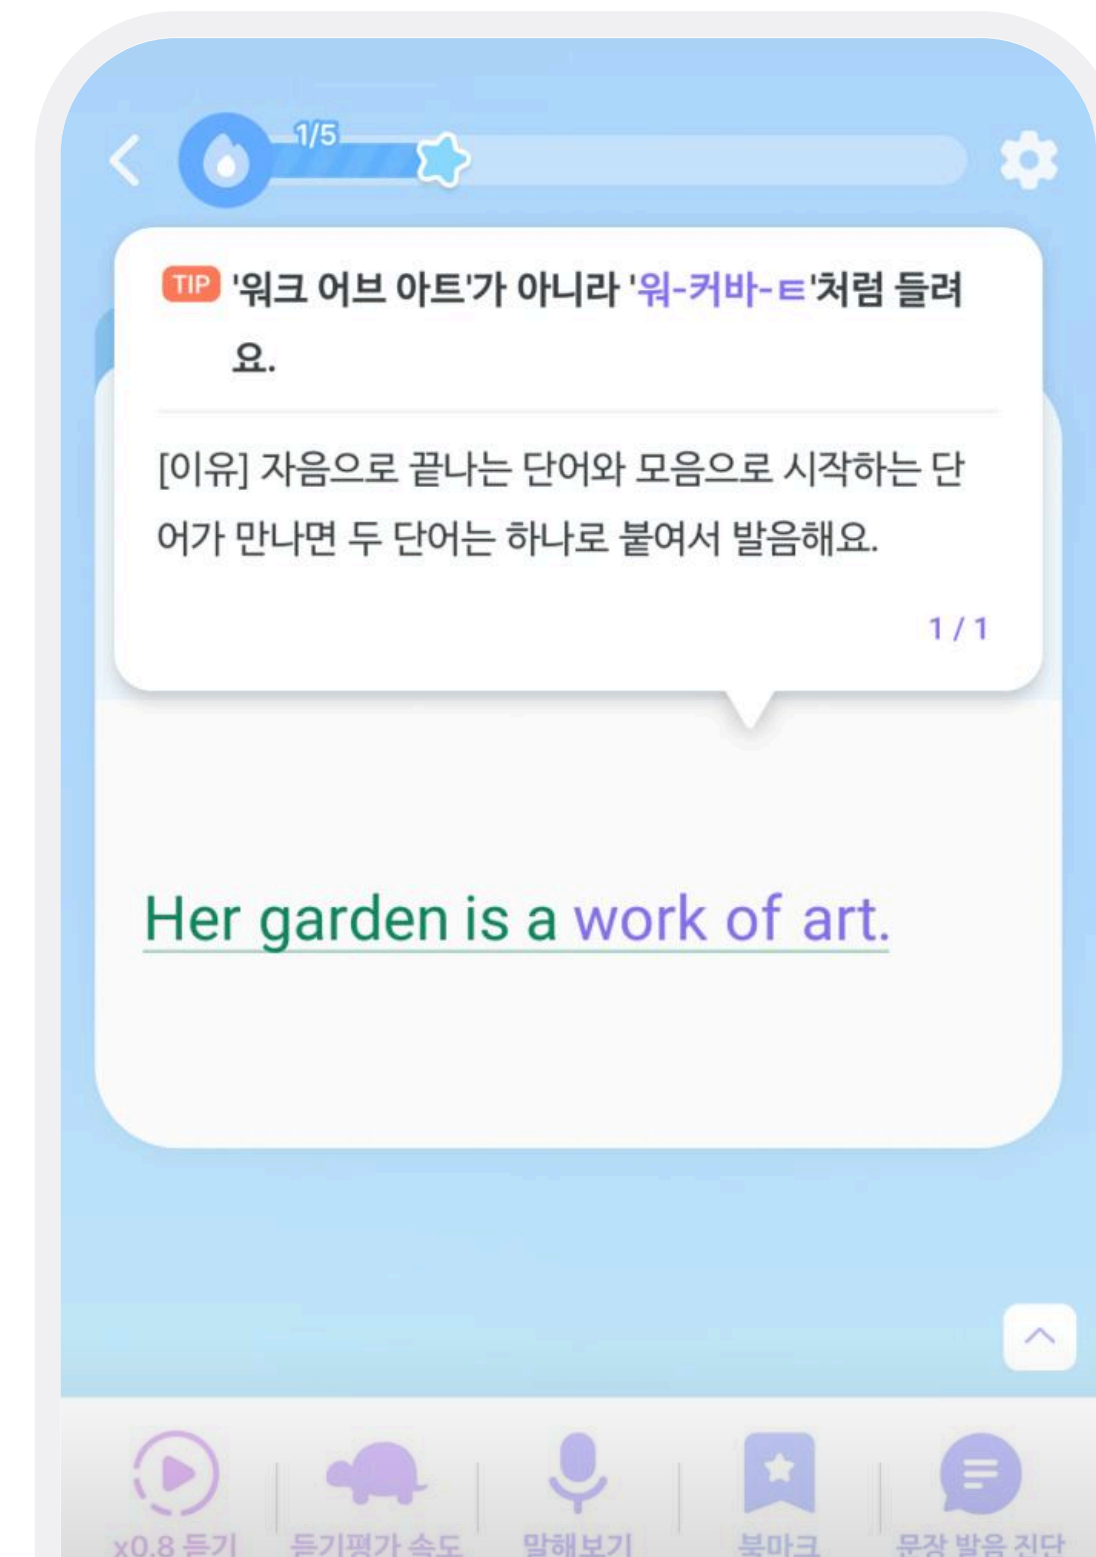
1/5

TIP '워크 어브 아트'가 아니라 '워-커바-ㅌ'처럼 들려요.

[이유] 자음으로 끝나는 단어와 모음으로 시작하는 단어가 만나면 두 단어는 하나로 붙여서 발음해요.

1 / 1

Her garden is a work of art.

x0.8 듣기 듣기평가 속도 말해보기 북마크 문장 발음 진단